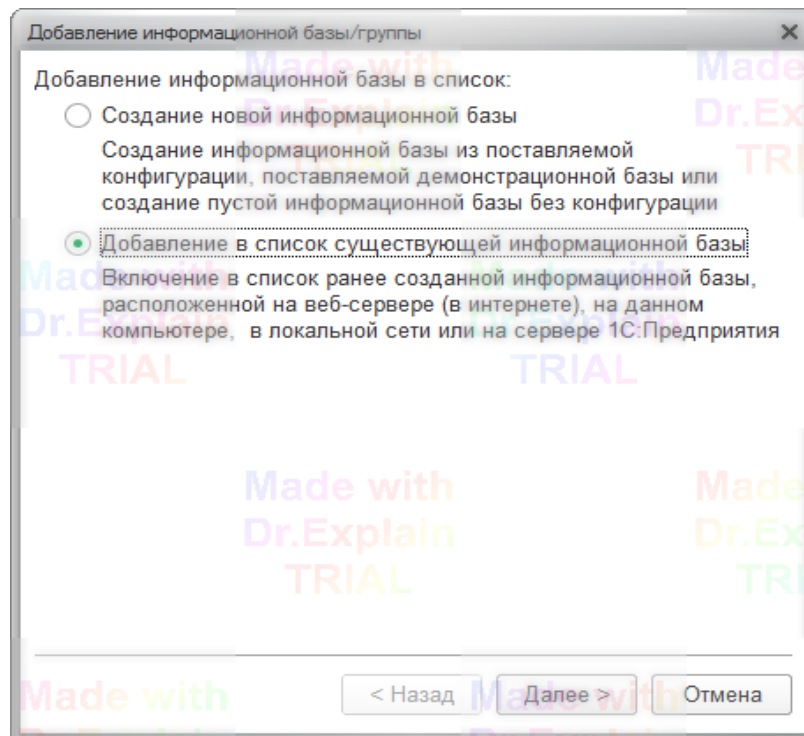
Добавление информационной базы/группы

Добавление информационной базы в список:

Создание новой информационной базы

Создание информационной базы из поставляемой конфигурации, поставляемой демонстрационной базы или создание пустой информационной базы без конфигурации

Добавление в список существующей информационной базы

Включение в список ранее созданной информационной базы, расположенной на веб-сервере (в интернете), на данном компьютере, в локальной сети или на сервере 1С:Предприятия

Made with Dr.Explain TRIAL

Made with Dr.Explain TRIAL

Made with Dr.Explain TRIAL

Made with Dr.Explain TRIAL

Made with Dr.Explain TRIAL

< Назад    Далее >    Отмена